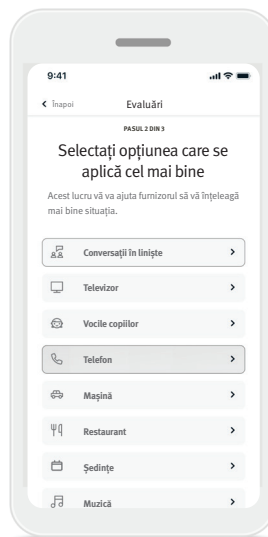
9:41

Înapoi

Evaluări

PASUL 2 DIN 3

Selectați opțiunea care se aplică cel mai bine

Acest lucru vă va ajuta furnizorul să vă înțeleagă mai bine situația.

Conversații în liniște

Televizor

Vocile copiilor

Telefon

Mașină

Restaurant

Ședințe

Muzică